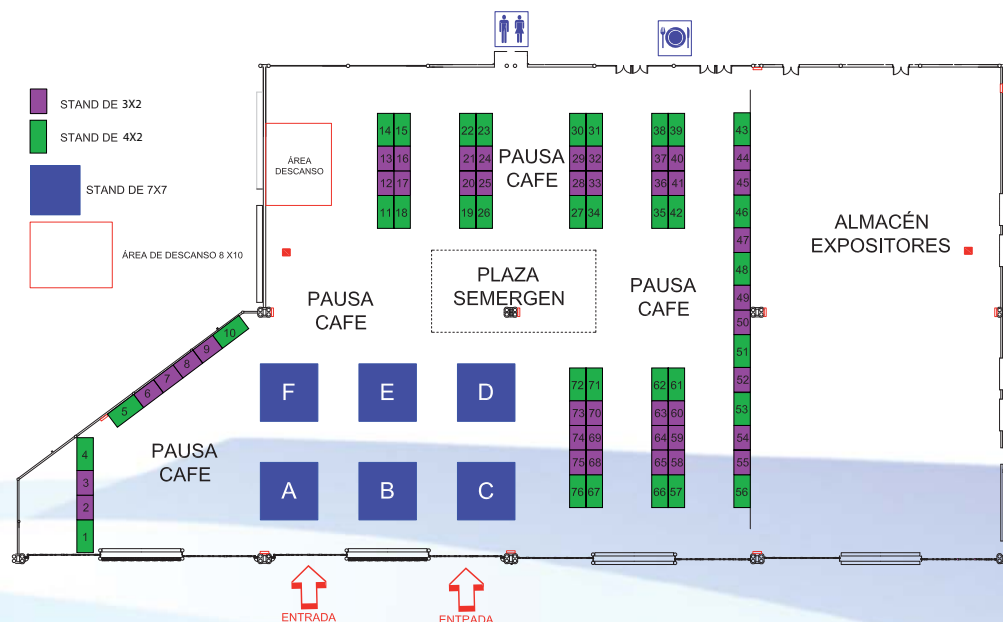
STAND DE 3X2

STAND DE 4X2

STAND DE 7X7

ÁREA DE DESCANSO 8 X10

ÁREA DESCANSO

14 15
13 16
12 17
11 18

22 23
21 24
20 25
19 26

PAUSA CAFE

30 31
29 32
28 33
27 34

38 39
37 40
36 41
35 42

43
44
45
46
47
48
49
50
51
52
53
54
55
56

ALMACÉN EXPOSITORES

PLAZA SEMERGEN

PAUSA CAFE

PAUSA CAFE

10
9
8
7
6
5

F E D

72 71
73 70
74 69
75 68
76 67

62 61
63 60
64 59
65 58
66 57

PAUSA CAFE

4
3
2
1

A B C

ENTRADA

ENTRADA